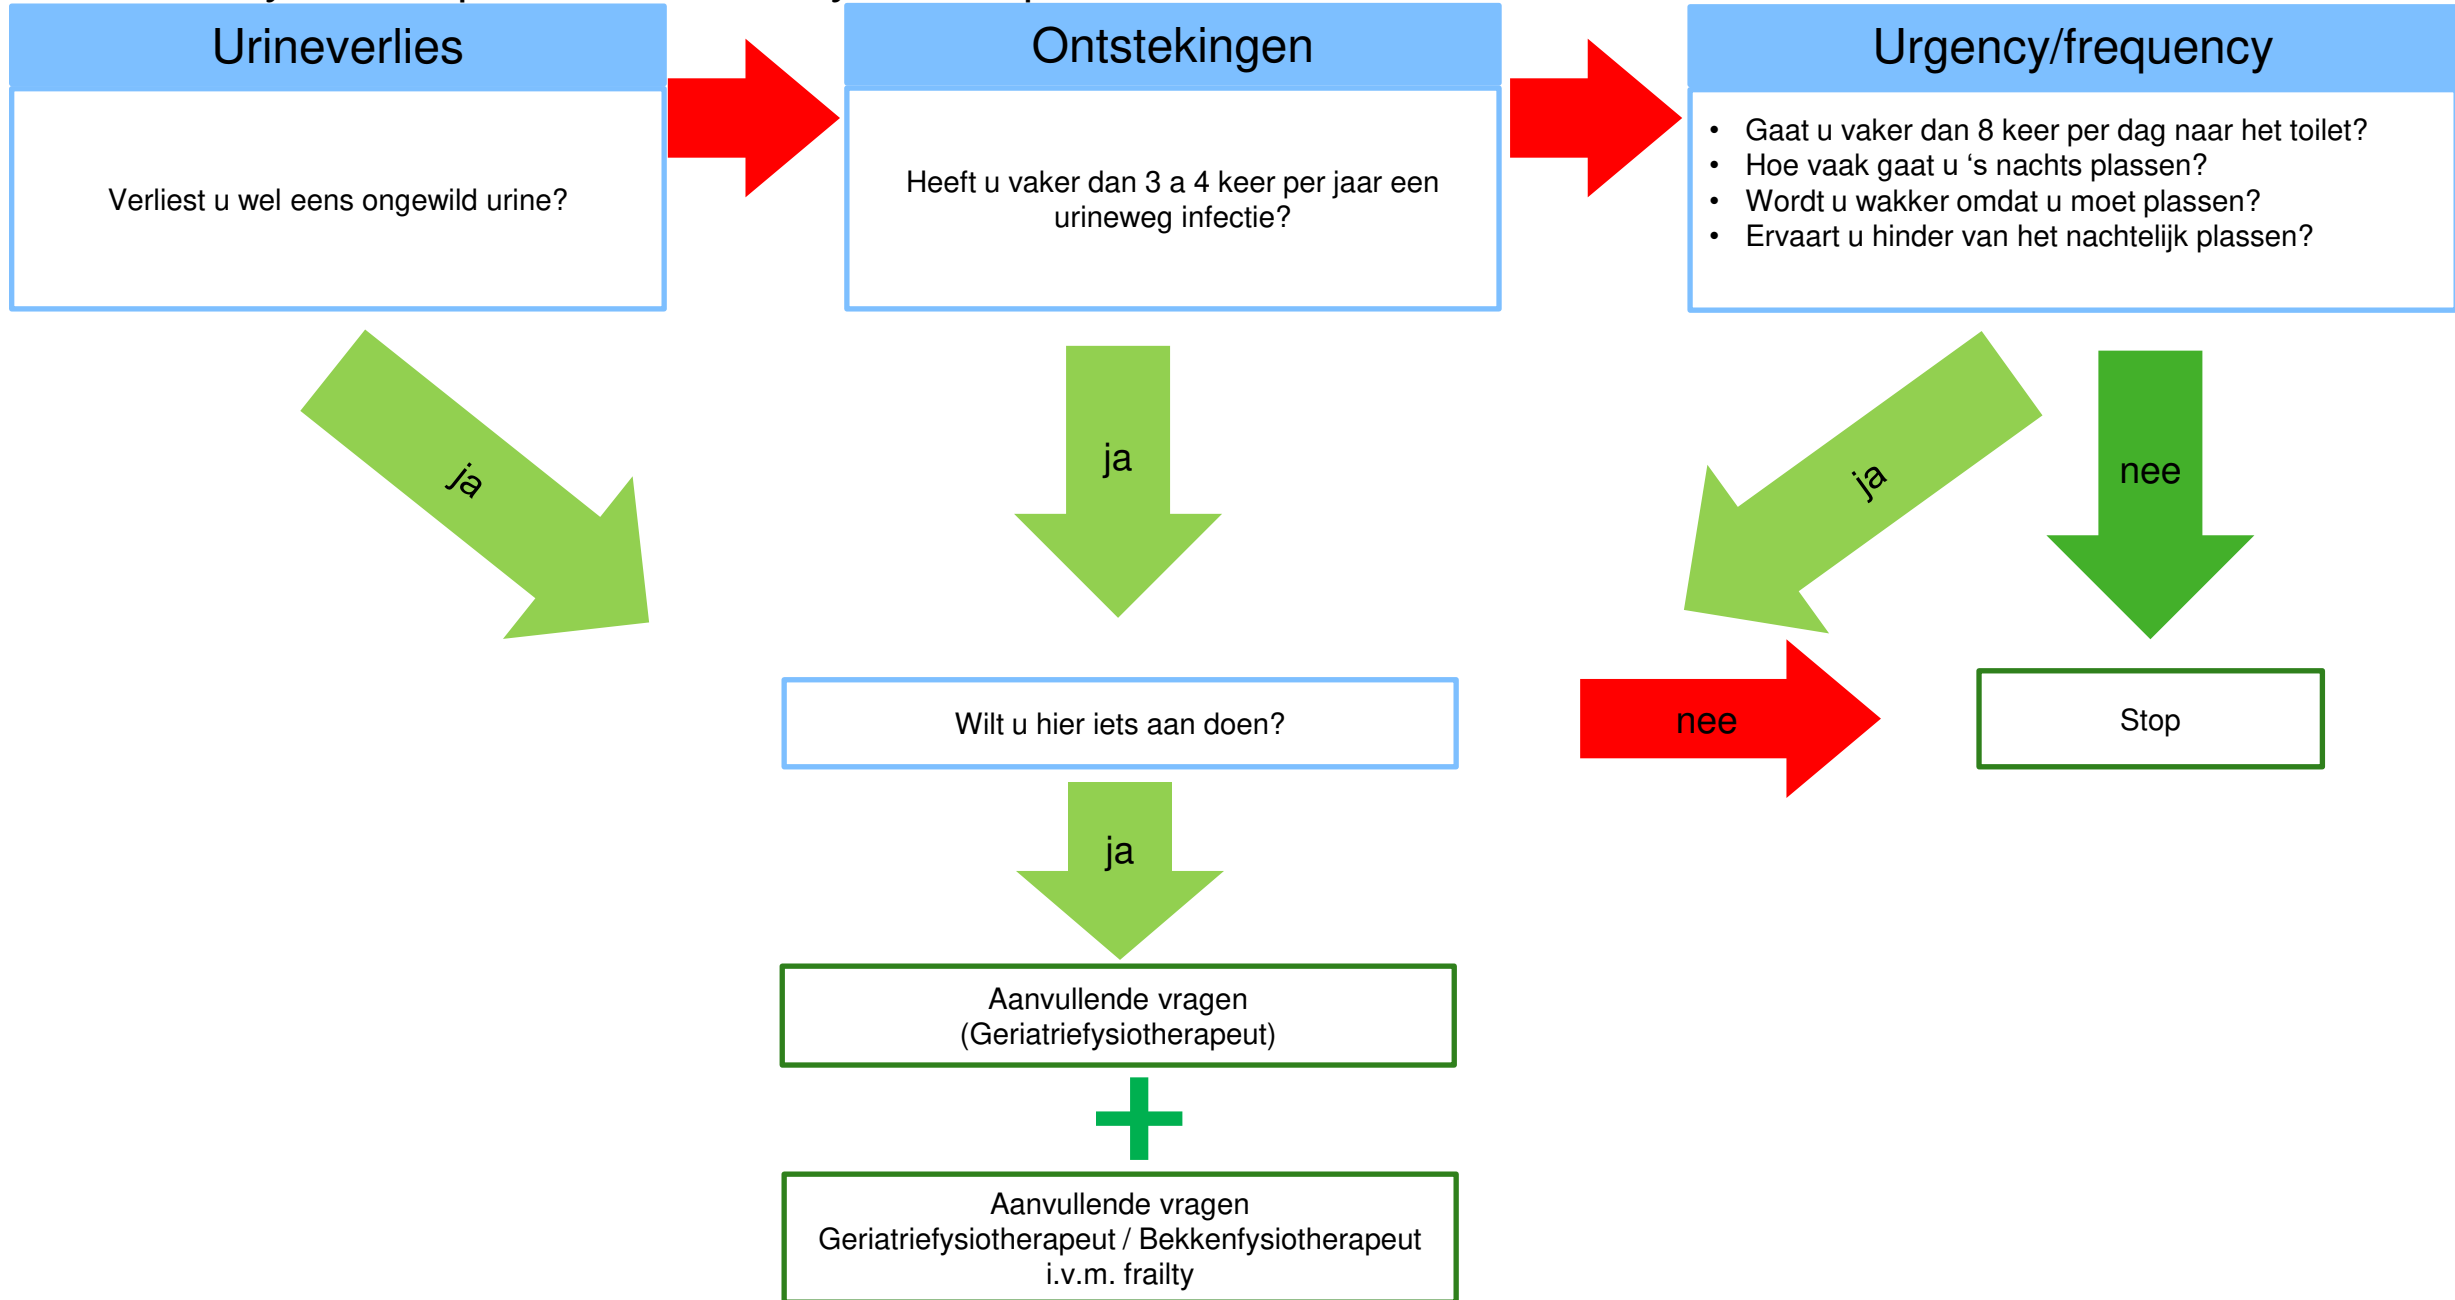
Urineverlies

Verliest u wel eens ongewild urine?

Ontstekingen

Heeft u vaker dan 3 a 4 keer per jaar een urineweg infectie?

Urgency/frequency

- Gaat u vaker dan 8 keer per dag naar het toilet?
- Hoe vaak gaat u 's nachts plassen?
- Wordt u wakker omdat u moet plassen?
- Ervaart u hinder van het nachtelijk plassen?

ja

ja

ja

nee

Wilt u hier iets aan doen?

nee

Stop

ja

Aanvullende vragen (Geriatriefysiotherapeut)

Aanvullende vragen Geriatriefysiotherapeut / Bekkenfysiotherapeut i.v.m. frailty